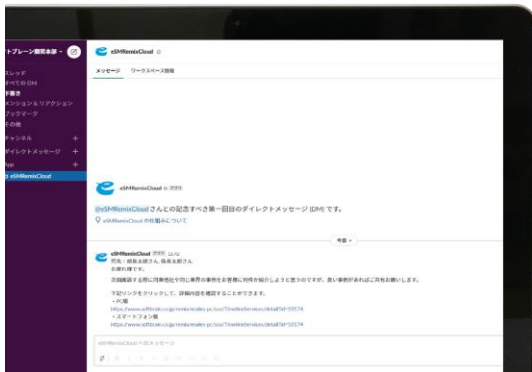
ットブレーン開発本部
スレッド
すべてのDM
下書き
メンションとリアクション
ブックマーク
その他
チャンネル
ダイレクトメッセージ
App
eSMRemixCloud

eSMRemixCloud
メッセージ
ワークスペース情報

eSMRemixCloud アプリ

@eSMRemixCloud さんとの記念すべき第一回目のダイレクトメッセージ (DM) です。
eSMRemixCloud の仕組みについて

今日

eSMRemixCloud アプリ 11:45
宛先：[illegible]さん、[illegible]さん
お疲れ様です。
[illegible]
下記リンクをクリックして、詳細内容を確認することができます。
・PC版
https://www.softbrain.co.jp/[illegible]
・スマートフォン版
https://www.softbrain.co.jp/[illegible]

eSMRemixCloud へのメッセージ